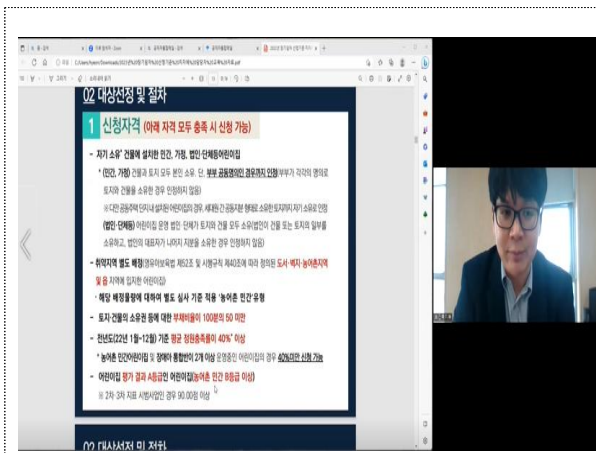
02 대상선정 및 절차

1 신청자격 (아래 자격 모두 충족 시 신청 가능)

- 자기 소유 건물에 설치한 민간, 가정, 법인·단체등어린이집

* (민간, 가정) 건물과 토지 모두 본인 소유. 단, 부부 공동명의인 경우까지 인정(부부가 각각의 명의로 토지와 건물을 소유한 경우 인정하지 않음)

※ 다만 공동주택 단지 내 설치된 어린이집의 경우, 세대원 간 공동지분 형태로 소유한 토지까지 자기 소유로 인정

(법인·단체등) 어린이집 운영 법인·단체가 토지와 건물 모두 소유(법인이 건물 또는 토지의 일부를 소유하고, 법인의 대표자가 나머지 지분을 소유한 경우 인정하지 않음)

- 취약지역 별도 배정(영유아보육법 제52조 및 시행규칙 제40조에 따라 정의된 도서·벽지·농어촌지역 및 읍 지역에 입지한 어린이집)

* 해당 배정물량에 대하여 별도 심사 기준 적용 '농어촌 민간'유형

- 토지·건물의 소유권 등에 대한 부채비율이 100분의 50 미만

- 전년도(22년 1월~12월) 기준 평균 정원충족률이 40% 이상

* 농어촌 민간어린이집 및 장애아 통합반이 2개 이상 운영중인 어린이집의 경우 40%미만 신청 가능

- 어린이집 평가 결과 A등급인 어린이집(농어촌 민간 B등급 이상)

※ 2차·3차 지표 시범사업인 경우 90.00점 이상

02 대상선정 및 절차